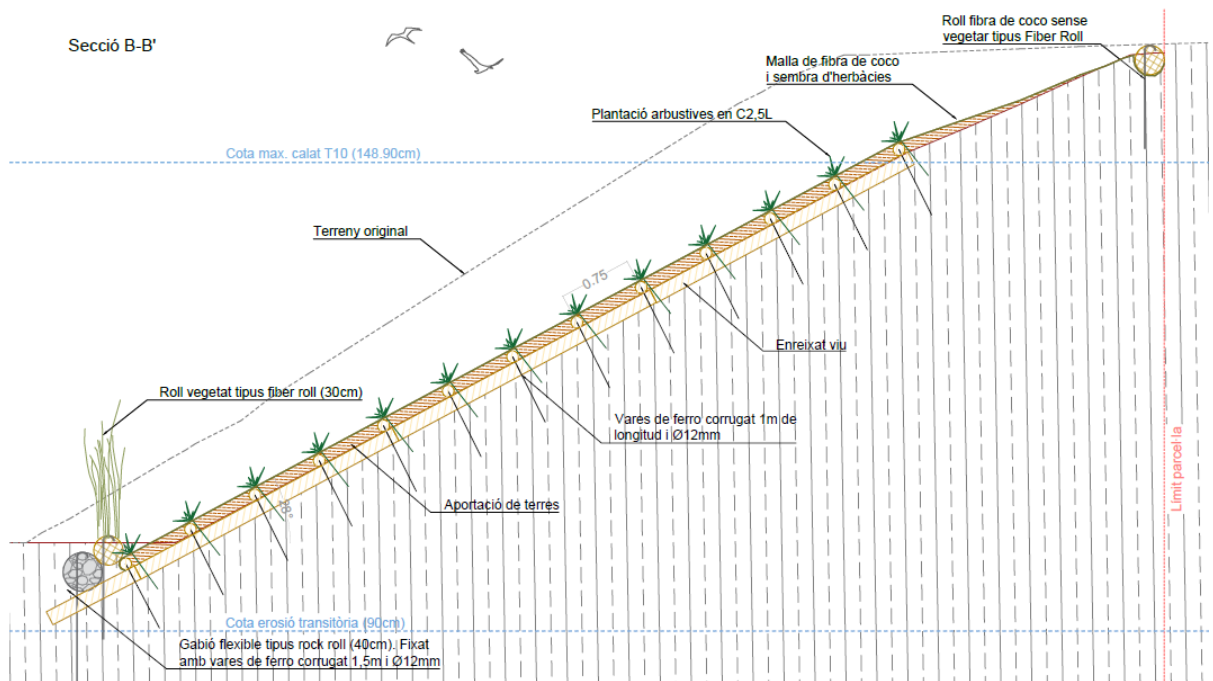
Secció B-B'

Roll fibra de coco sense vegetar tipus Fiber Roll

Malla de fibra de coco i sembra d'herbàcies

Plantació arbustives en C2,5L

Cota max. calat T10 (148.90cm)

Terreny original

0.75

Enreixat viu

Roll vegetat tipus fiber roll (30cm)

Vares de ferro corrugat 1m de longitud i Ø12mm

28°

Aportació de terres

Límit parcel·la

Cota erosió transitòria (90cm)

Gabió flexible tipus rock roll (40cm). Fixat amb vares de ferro corrugat 1,5m i Ø12mm